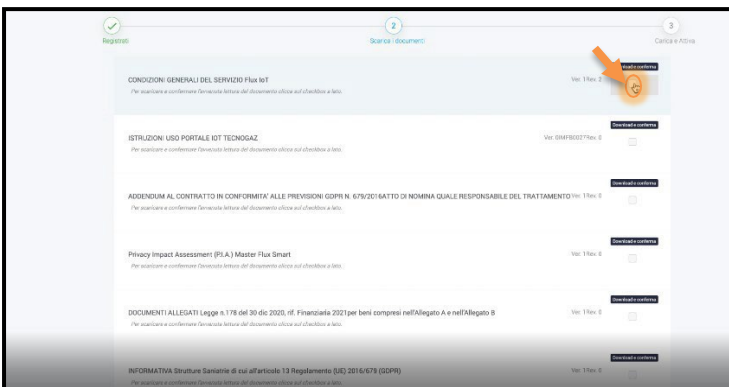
Registrati

2
Scarica i documenti

3
Carica e Attiva

CONDIZIONI GENERALI DEL SERVIZIO Flux IoT
Per scaricare e confermare l'avvenuta lettura del documento clicca sul checkbox a lato.
Ver. 1 Rev. 2
Download e conferma

ISTRUZIONI USO PORTALE IOT TECNOGAZ
Per scaricare e confermare l'avvenuta lettura del documento clicca sul checkbox a lato.
Ver. GIMFB0027 Rev. 0
Download e conferma

ADDENDUM AL CONTRATTO IN CONFORMITA' ALLE PREVISIONI GDPR N. 679/2016ATTO DI NOMINA QUALE RESPONSABILE DEL TRATTAMENTO
Per scaricare e confermare l'avvenuta lettura del documento clicca sul checkbox a lato.
Ver. 1 Rev. 0
Download e conferma

Privacy Impact Assessment (P.I.A.) Master Flux Smart
Per scaricare e confermare l'avvenuta lettura del documento clicca sul checkbox a lato.
Ver. 1 Rev. 0
Download e conferma

DOCUMENTI ALLEGATI Legge n.178 del 30 dic 2020, rif. Finanziaria 2021per beni compresi nell'Allegato A e nell'Allegato B
Per scaricare e confermare l'avvenuta lettura del documento clicca sul checkbox a lato.
Ver. 1 Rev. 0
Download e conferma

INFORMATIVA Strutture Sanitarie di cui all'articolo 13 Regolamento (UE) 2016/679 (GDPR)
Per scaricare e confermare l'avvenuta lettura del documento clicca sul checkbox a lato.
Ver. 1 Rev. 0
Download e conferma